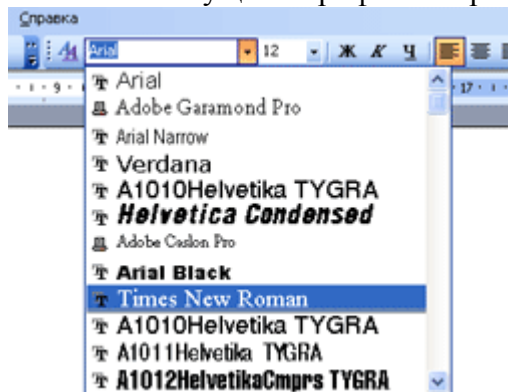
Справка

Arial
12
Ж К Ч

Arial
Adobe Garamond Pro
Arial Narrow
Verdana
A1010Helvetika TYGRA
Helvetica Condensed
Adobe Caslon Pro
Arial Black
Times New Roman
A1010Helvetika TYGRA
A1011Helvetika TYGRA
A1012HelvetikaCmprs TYGRA